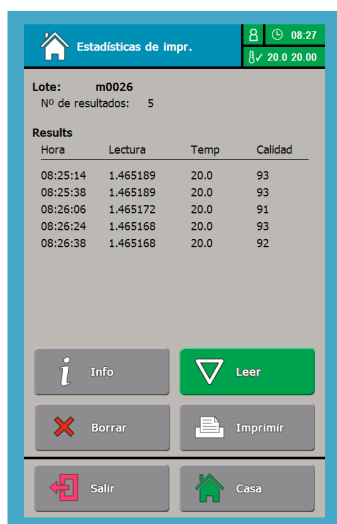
Estadísticas de impr.

08:27

20.0 20.00

Lote: m0026

Nº de resultados: 5

Results

| Hora | Lectura | Temp | Calidad |
|---|---|---|---|
| 08:25:14 | 1.465189 | 20.0 | 93 |
| 08:25:38 | 1.465189 | 20.0 | 93 |
| 08:26:06 | 1.465172 | 20.0 | 91 |
| 08:26:24 | 1.465168 | 20.0 | 93 |
| 08:26:38 | 1.465168 | 20.0 | 92 |

Info

Leer

Borrar

Imprimir

Salir

Casa